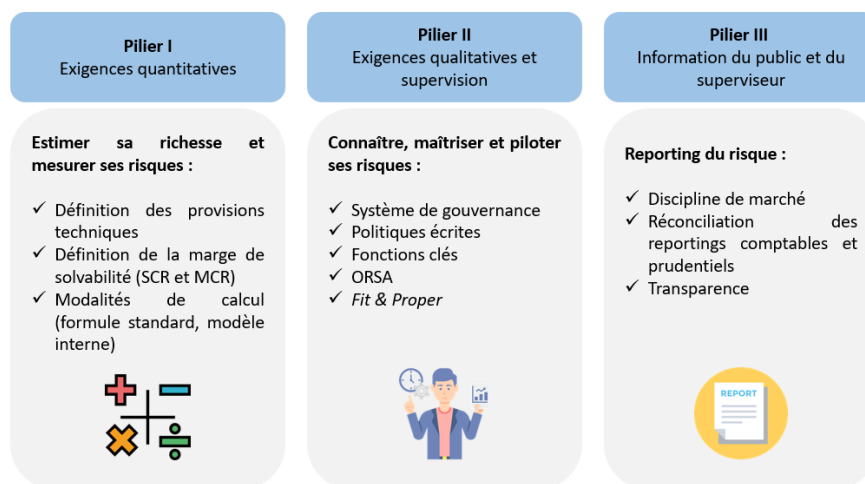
**Pilier I**
Exigences quantitatives

**Estimer sa richesse et mesurer ses risques :**

✓ Définition des provisions techniques
✓ Définition de la marge de solvabilité (SCR et MCR)
✓ Modalités de calcul (formule standard, modèle interne)

**Pilier II**
Exigences qualitatives et supervision

**Connaître, maîtriser et piloter ses risques :**

✓ Système de gouvernance
✓ Politiques écrites
✓ Fonctions clés
✓ ORSA
✓ *Fit & Proper*

**Pilier III**
Information du public et du superviseur

**Reporting du risque :**

✓ Discipline de marché
✓ Réconciliation des reportings comptables et prudentiels
✓ Transparence

REPORT